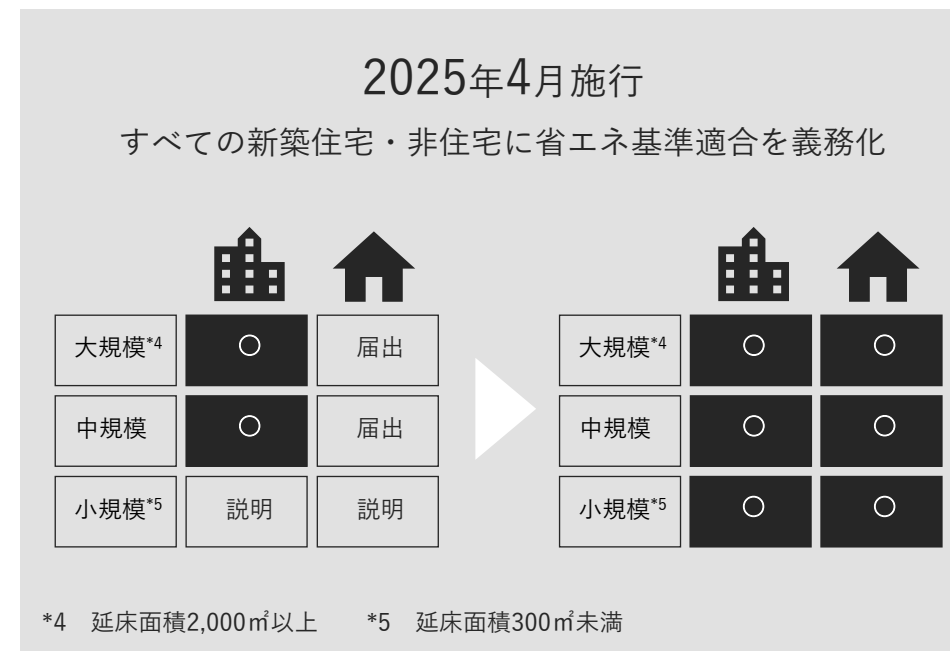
2025年4月施行

すべての新築住宅・非住宅に省エネ基準適合を義務化

| 大規模*4 | ○ | 届出 |
|---|---|---|
| 中規模 | ○ | 届出 |
| 小規模*5 | 説明 | 説明 |

| 大規模*4 | ○ | ○ |
|---|---|---|
| 中規模 | ○ | ○ |
| 小規模*5 | ○ | ○ |

*4 延床面積2,000㎡以上　*5 延床面積300㎡未満